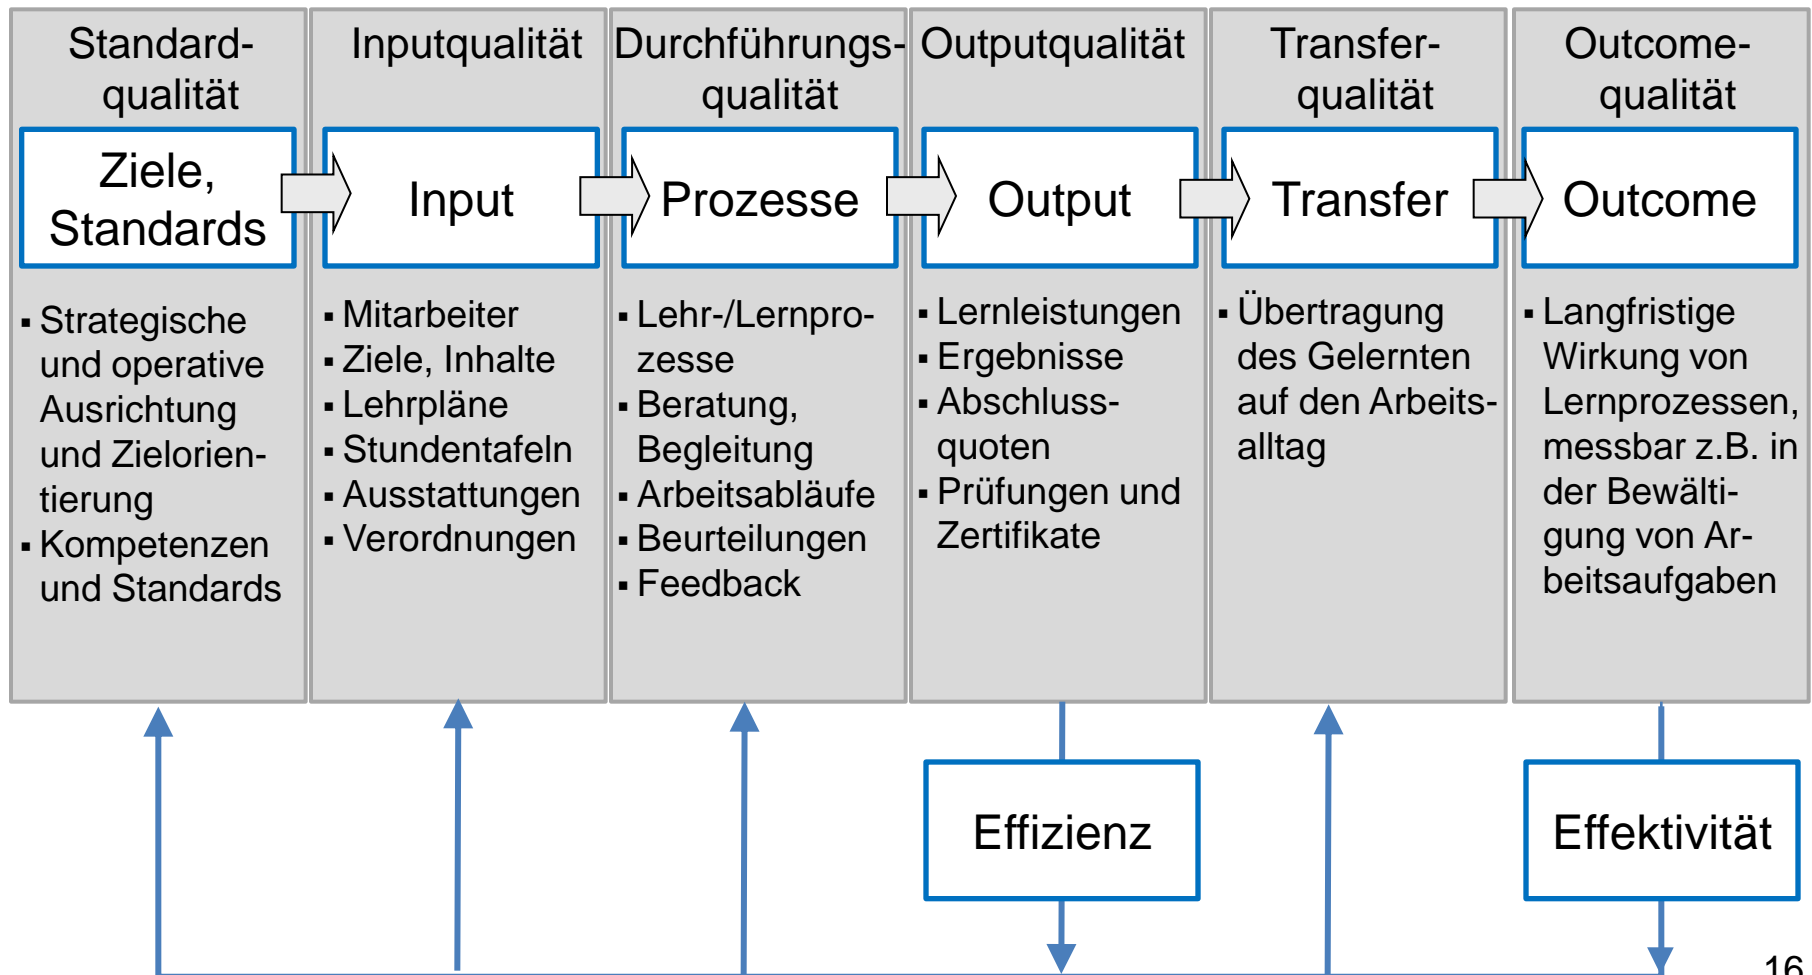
Standardqualität

Ziele, Standards

▪ Strategische und operative Ausrichtung und Zielorientierung
▪ Kompetenzen und Standards

Inputqualität

Input

▪ Mitarbeiter
▪ Ziele, Inhalte
▪ Lehrpläne
▪ Stundentafeln
▪ Ausstattungen
▪ Verordnungen

Durchführungsqualität

Prozesse

▪ Lehr-/Lernprozesse
▪ Beratung, Begleitung
▪ Arbeitsabläufe
▪ Beurteilungen
▪ Feedback

Outputqualität

Output

▪ Lernleistungen
▪ Ergebnisse
▪ Abschlussquoten
▪ Prüfungen und Zertifikate

Transferqualität

Transfer

▪ Übertragung des Gelernten auf den Arbeitsalltag

Outcomequalität

Outcome

▪ Langfristige Wirkung von Lernprozessen, messbar z.B. in der Bewältigung von Arbeitsaufgaben

Effizienz

Effektivität

16